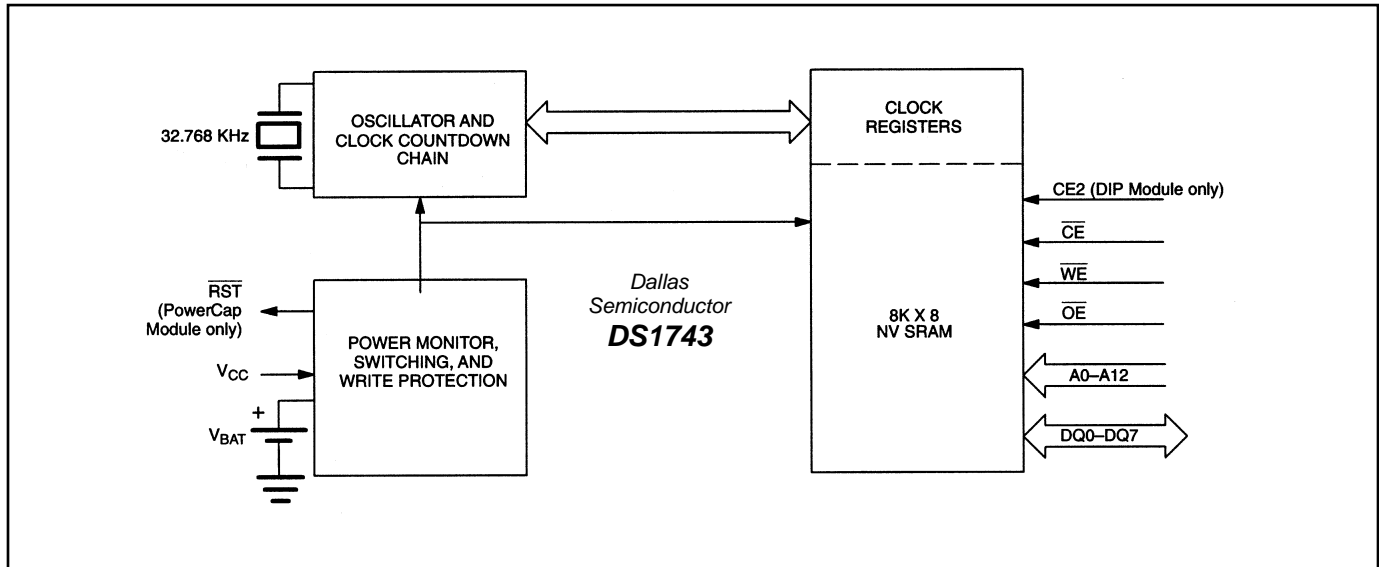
32.768 KHz

OSCILLATOR AND CLOCK COUNTDOWN CHAIN

CLOCK REGISTERS

CE2 (DIP Module only)

$\overline{CE}$

$\overline{WE}$

$\overline{OE}$

A0–A12

DQ0–DQ7

8K X 8 NV SRAM

Dallas Semiconductor

**DS1743**

$\overline{RST}$ (PowerCap Module only)

$V_{CC}$

$V_{BAT}$

+

POWER MONITOR, SWITCHING, AND WRITE PROTECTION